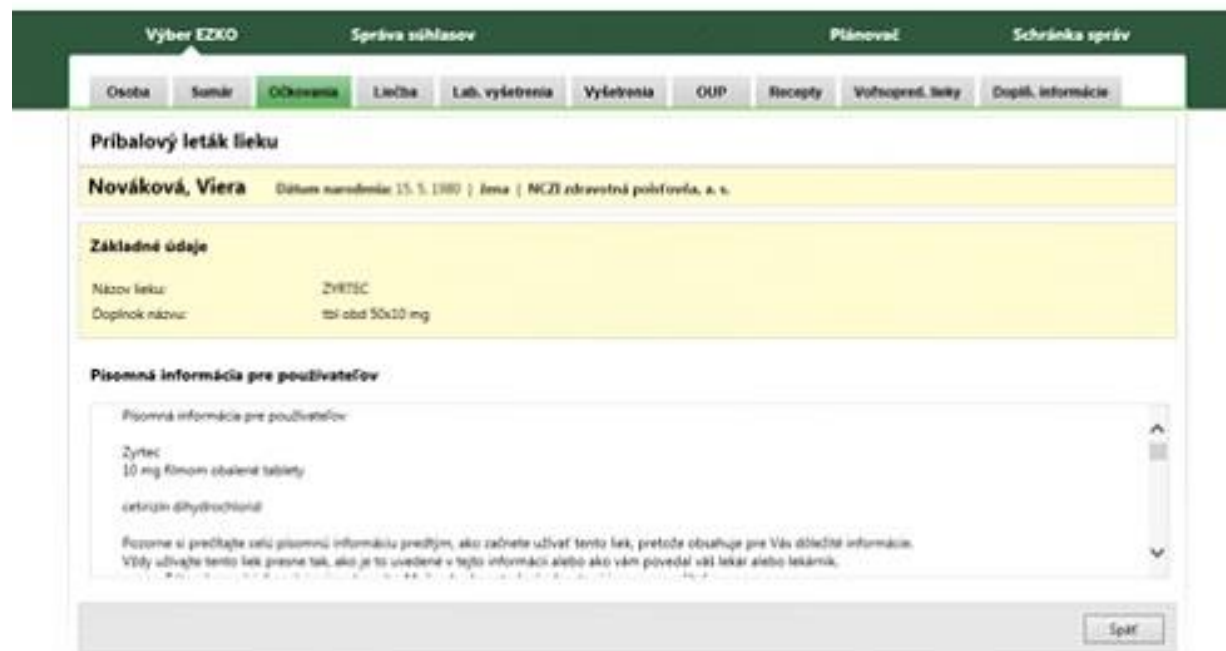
Výber EZKO Správa súhlasov Plánovač Schránka správ

Osoba Sumár Očkovania Liečba Lab. vyšetrenia Vyšetrenia OUP Recepty Voľnopred. lieky Doplň. informácie

Príbalový leták lieku

Nováková, Viera Dátum narodenia: 15. 5. 1980 | žena | NCZI zdravotná poisťovňa, a. s.

Základné údaje

Názov lieku: ZYRTEC
Doplnok názvu: tbl obd 50x10 mg

Písomná informácia pre používateľov

Písomná informácia pre používateľov

Zyrtec
10 mg filmom obalené tablety

cetirizín dihydrochlorid

Pozorne si prečítajte celú písomnú informáciu predtým, ako začnete užívať tento liek, pretože obsahuje pre Vás dôležité informácie.
Vždy užívajte tento liek presne tak, ako je to uvedené v tejto informácii alebo ako vám povedal váš lekár alebo lekárnik.
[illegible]

Späť